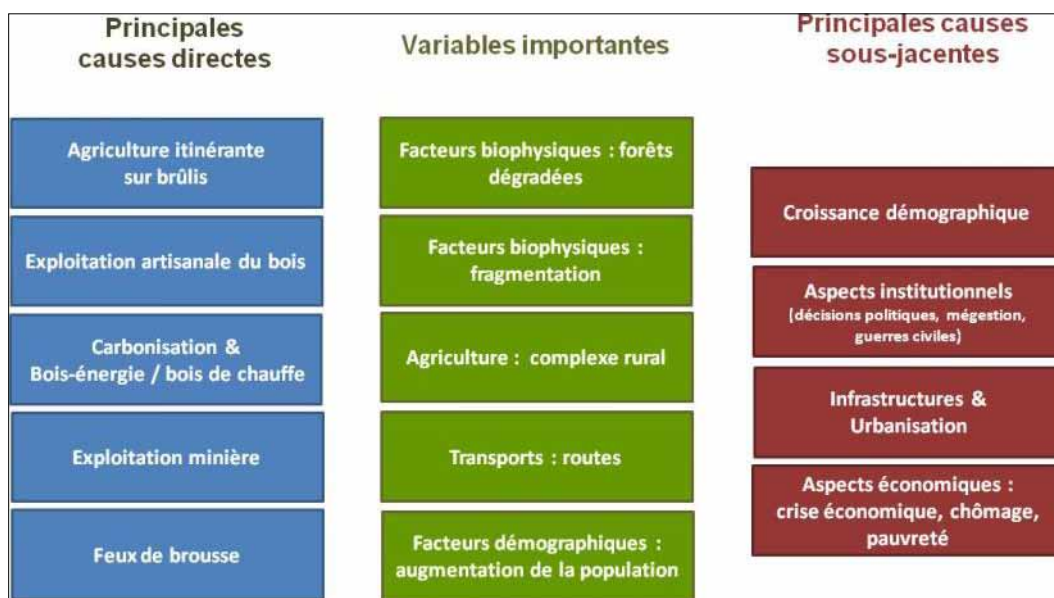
Principales causes directes

Agriculture itinérante sur brûlis

Exploitation artisanale du bois

Carbonisation & Bois-énergie / bois de chauffe

Exploitation minière

Feux de brousse

Variables importantes

Facteurs biophysiques : forêts dégradées

Facteurs biophysiques : fragmentation

Agriculture : complexe rural

Transports : routes

Facteurs démographiques : augmentation de la population

Principales causes sous-jacentes

Croissance démographique

Aspects institutionnels (décisions politiques, mégestion, guerres civiles)

Infrastructures & Urbanisation

Aspects économiques : crise économique, chômage, pauvreté